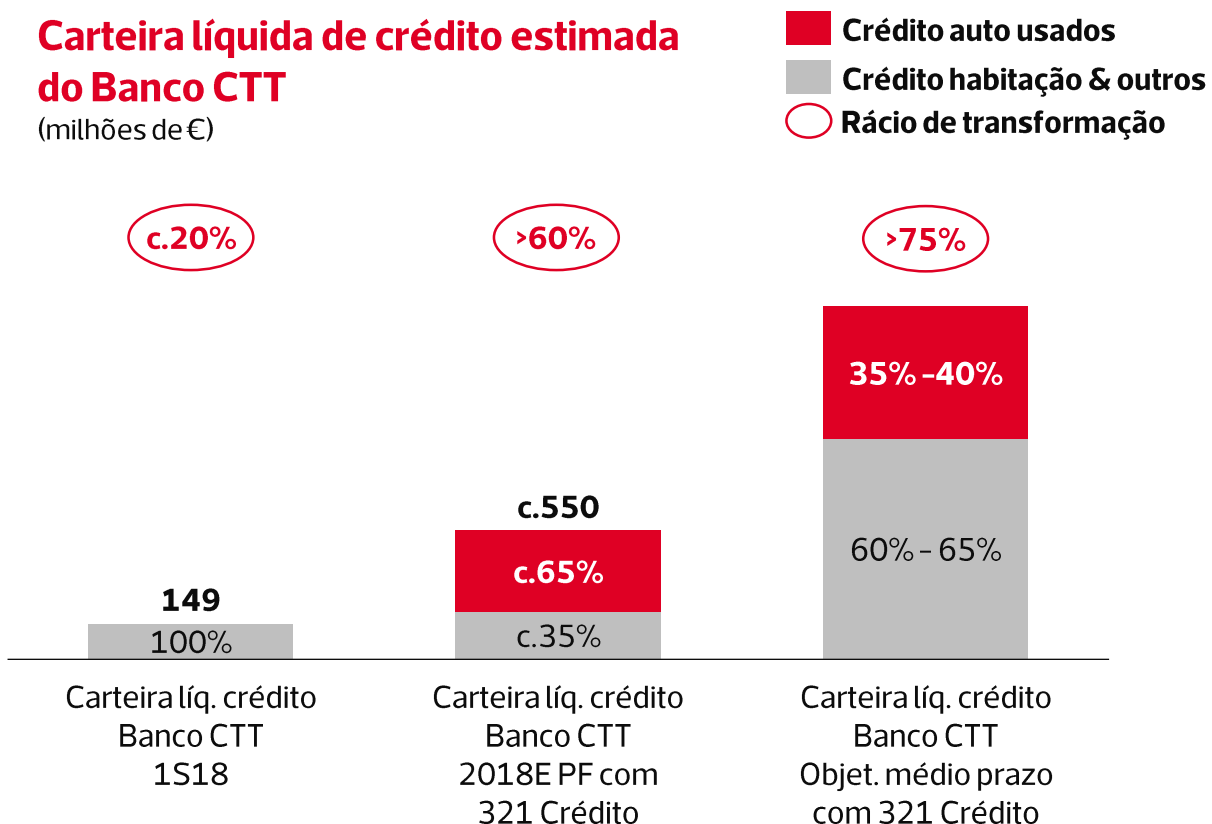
Carteira líquida de crédito estimada do Banco CTT
(milhões de €)

Crédito auto usados
Crédito habitação & outros
Rácio de transformação

c.20%
>60%
>75%

149
100%

c.550
c.65%
c.35%

35% -40%
60% - 65%

Carteira líq. crédito Banco CTT 1S18

Carteira líq. crédito Banco CTT 2018E PF com 321 Crédito

Carteira líq. crédito Banco CTT Objet. médio prazo com 321 Crédito